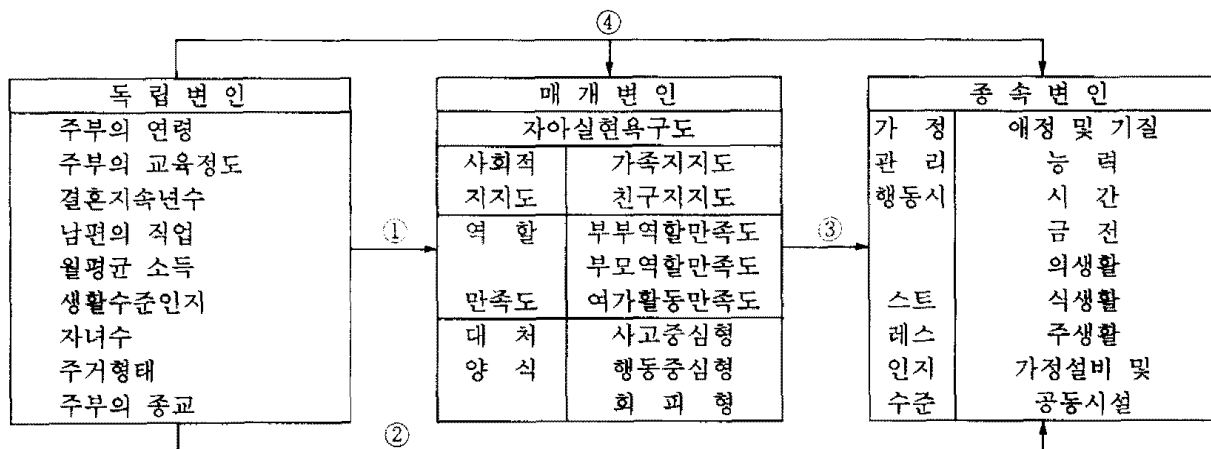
④

| 독 립 변 인 |
|---|
| 주부의 연령 |
| 주부의 교육정도 |
| 결혼지속년수 |
| 남편의 직업 |
| 월평균 소득 |
| 생활수준인지 |
| 자녀수 |
| 주거형태 |
| 주부의 종교 |

①

| 매 개 변 인 | |
|---|---|
| 자아실현욕구도 | |
| 사회적 지지도 | 가족지지도 |
| | 친구지지도 |
| 역 할 만족도 | 부부역할만족도 |
| | 부모역할만족도 |
| | 여가활동만족도 |
| 대 처 양 식 | 사고중심형 |
| | 행동중심형 |
| | 회 피 형 |

②

③

| 종 속 변 인 | |
|---|---|
| 가 정 관 리 행동시 | 애정 및 기질 |
| | 능 력 |
| | 시 간 |
| | 금 전 |
| 스트 레스 인지 수준 | 의생활 |
| | 식생활 |
| | 주생활 |
| | 가정설비 및 |
| | 공동시설 |